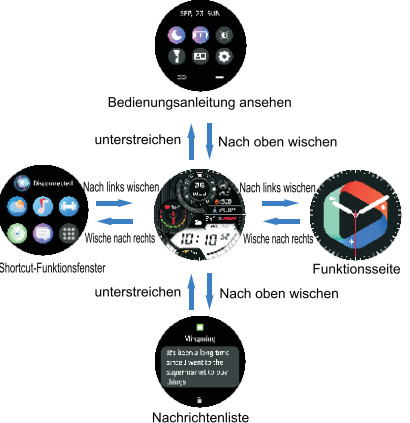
SEP, 23 SUN

Bedienungsanleitung ansehen

unterstreichen

Nach oben wischen

Disconnected

Nach links wischen

Wische nach rechts

Shortcut-Funktionsfenster

Nach links wischen

Wische nach rechts

Funktionsseite

unterstreichen

Nach oben wischen

Messaging

It's been a long time since I went to the supermarket to buy things

Nachrichtenliste